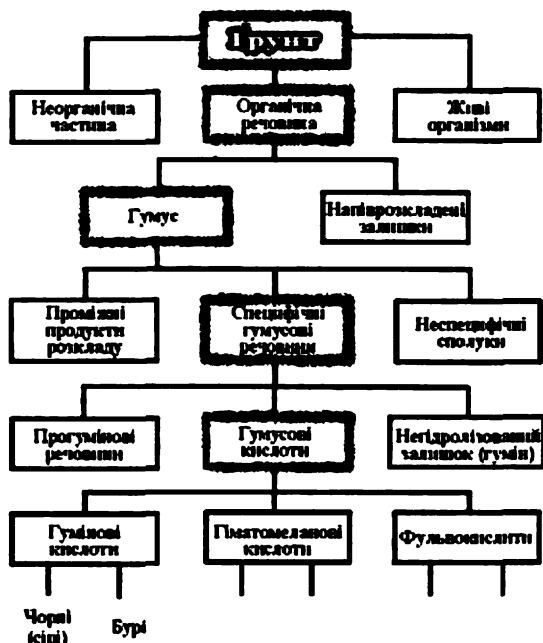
Грунт

Неорганічна частина

Органічна речовина

Живі організми

Гумус

Напіврозкладені залишки

Проміжні продукти розкладу

Специфічні гумусові речовини

Неспецифічні сполуки

Прогумінові речовини

Гумусові кислоти

Негідролізований залишок (гумін)

Гумінові кислоти

Гіматомеланові кислоти

Фульвокислоти

Чорні (сірі)

Бурі